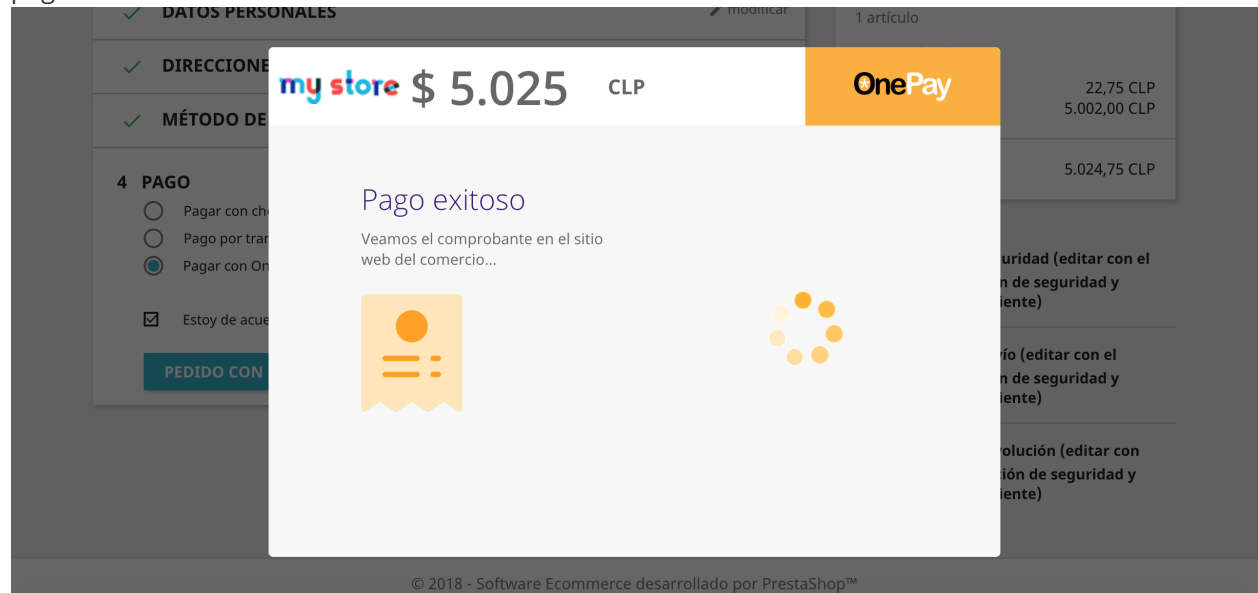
DATOS PERSONALES
modificar
1 artículo
DIRECCIONE
MÉTODO DE
22,75 CLP
5.002,00 CLP
5.024,75 CLP
4 PAGO
Pagar con che
Pago por tran
Pagar con On
Estoy de acue
PEDIDO CON
uridad (editar con el
n de seguridad y
iente)
ío (editar con el
n de seguridad y
iente)
volución (editar con
ción de seguridad y
iente)

my store $ 5.025 CLP
OnePay

Pago exitoso

Veamos el comprobante en el sitio web del comercio...

© 2018 - Software Ecommerce desarrollado por PrestaShop™